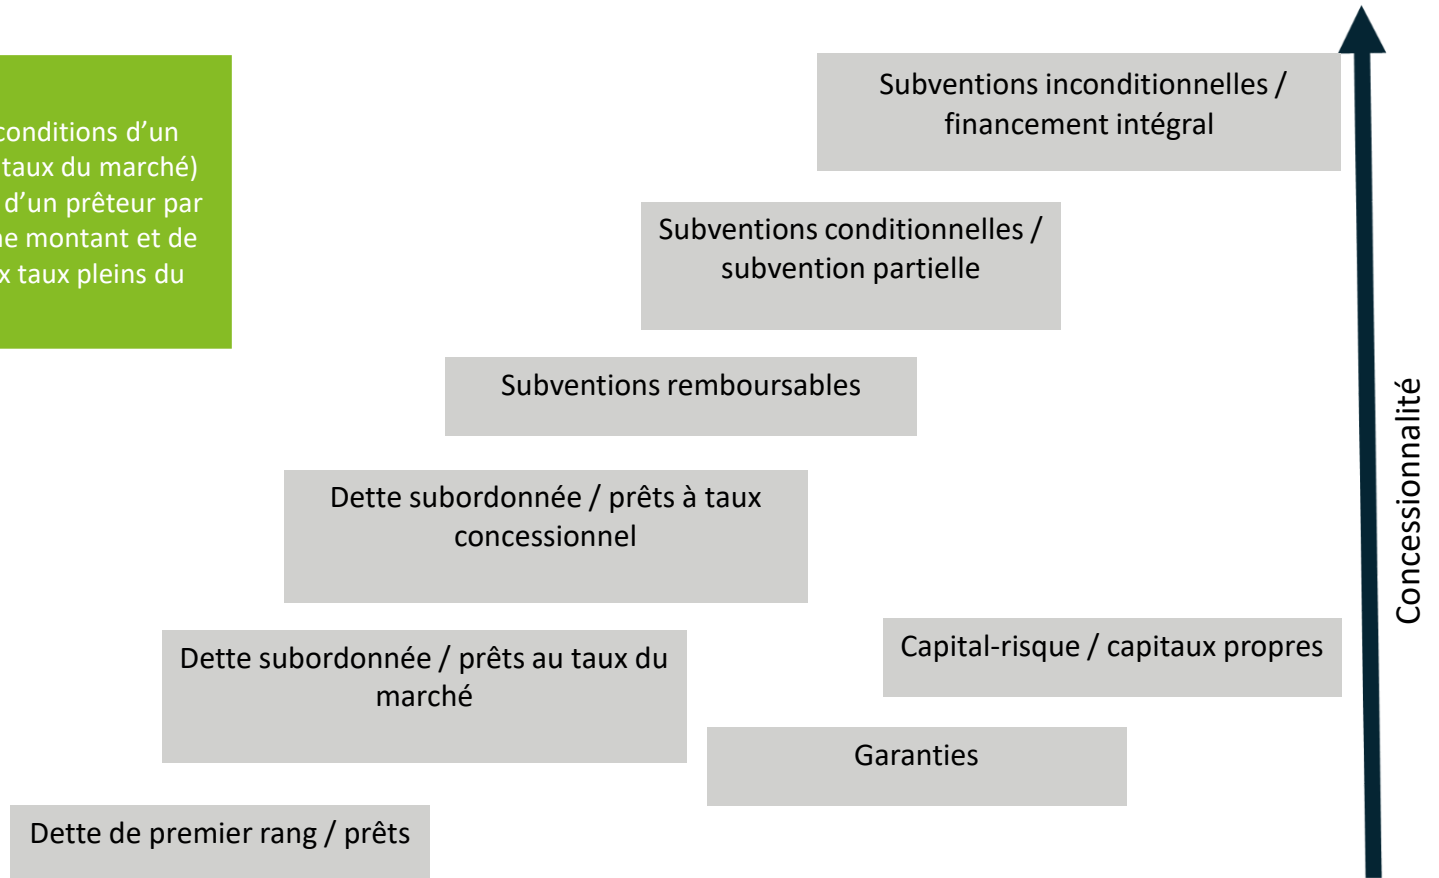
conditions d'un
taux du marché)
d'un prêteur par
ne montant et de
x taux pleins du

Subventions inconditionnelles / financement intégral

Subventions conditionnelles / subvention partielle

Subventions remboursables

Dette subordonnée / prêts à taux concessionnel

Dette subordonnée / prêts au taux du marché

Capital-risque / capitaux propres

Garanties

Dette de premier rang / prêts

Concessionnalité